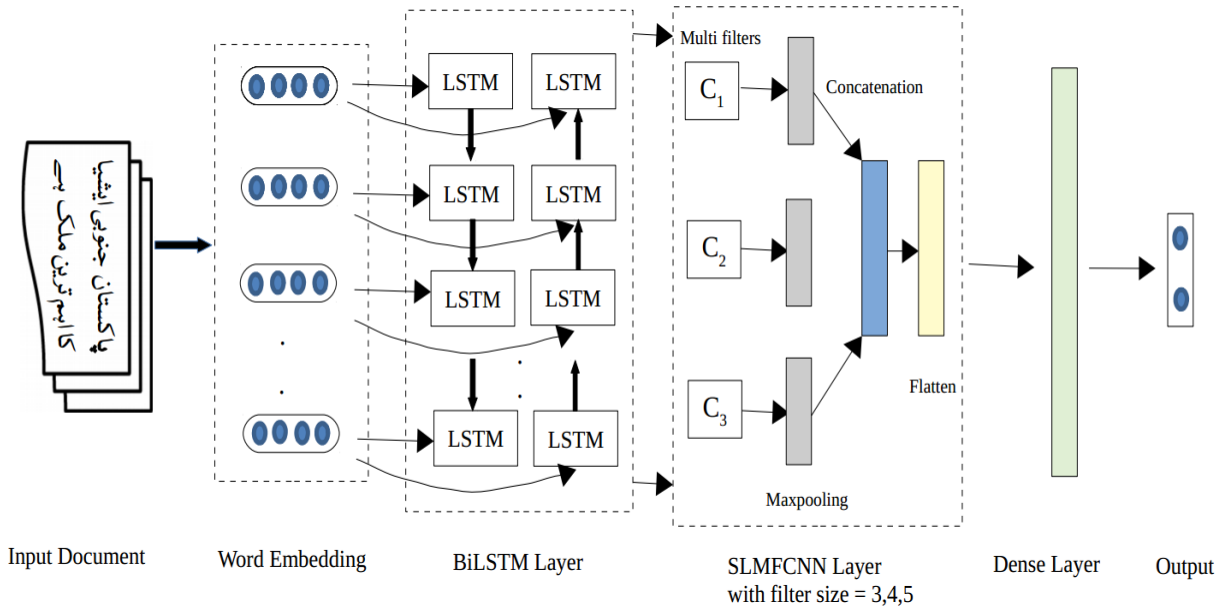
پاکستان جنوبی ایشیا
کا اہم ترین ملک ہے

LSTM
LSTM
LSTM
LSTM
LSTM
LSTM
LSTM
LSTM

Multi filters
$C_1$
Concatenation
$C_2$
$C_3$
Flatten
Maxpooling

Input Document
Word Embedding
BiLSTM Layer
SLMFCNN Layer with filter size = 3,4,5
Dense Layer
Output